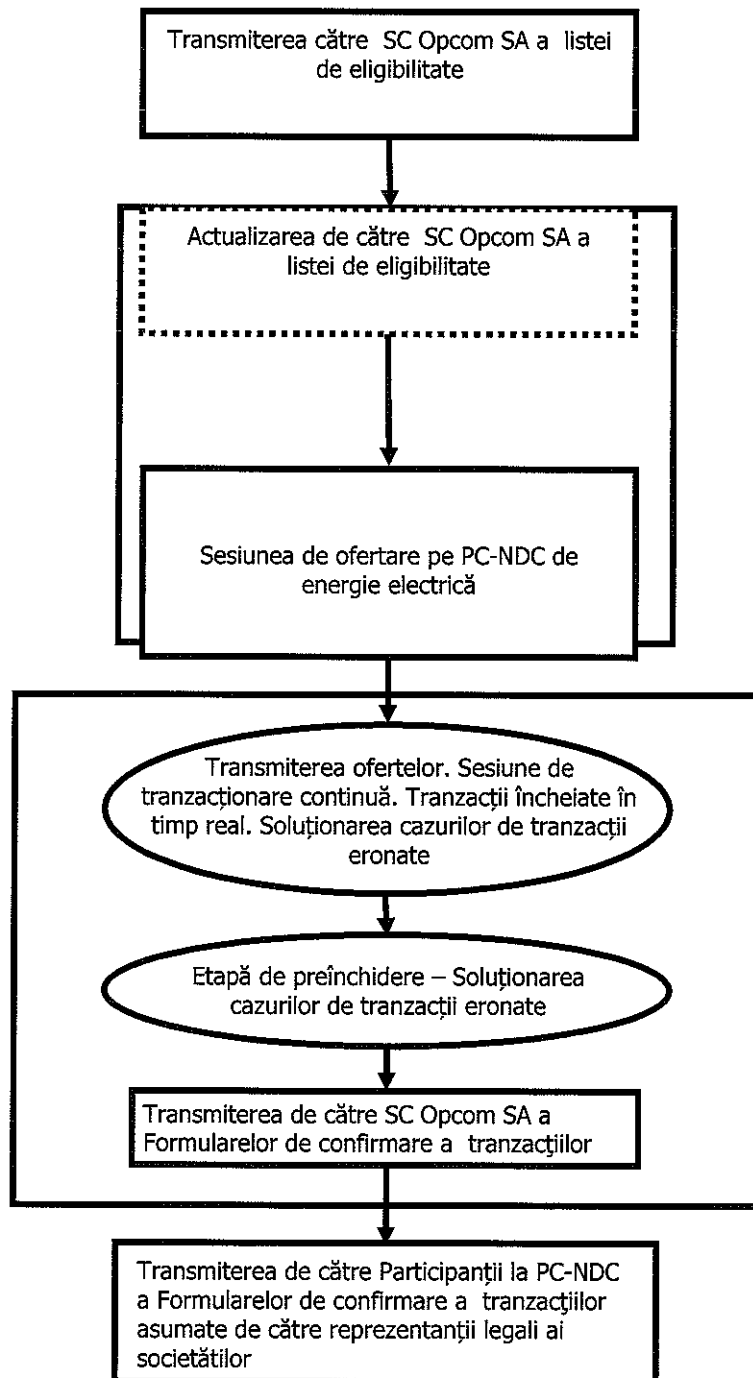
Transmiterea către SC Opcom SA a listei de eligibilitate

Actualizarea de către SC Opcom SA a listei de eligibilitate

Sesiunea de ofertare pe PC-NDC de energie electrică

Transmiterea ofertelor. Sesiune de tranzacționare continuă. Tranzacții încheiate în timp real. Soluționarea cazurilor de tranzacții eronate

Etapă de preînchidere – Soluționarea cazurilor de tranzacții eronate

Transmiterea de către SC Opcom SA a Formularelor de confirmare a tranzacţiilor

Transmiterea de către Participanţii la PC-NDC a Formularelor de confirmare a tranzacţiilor asumate de către reprezentanţii legali ai societătilor